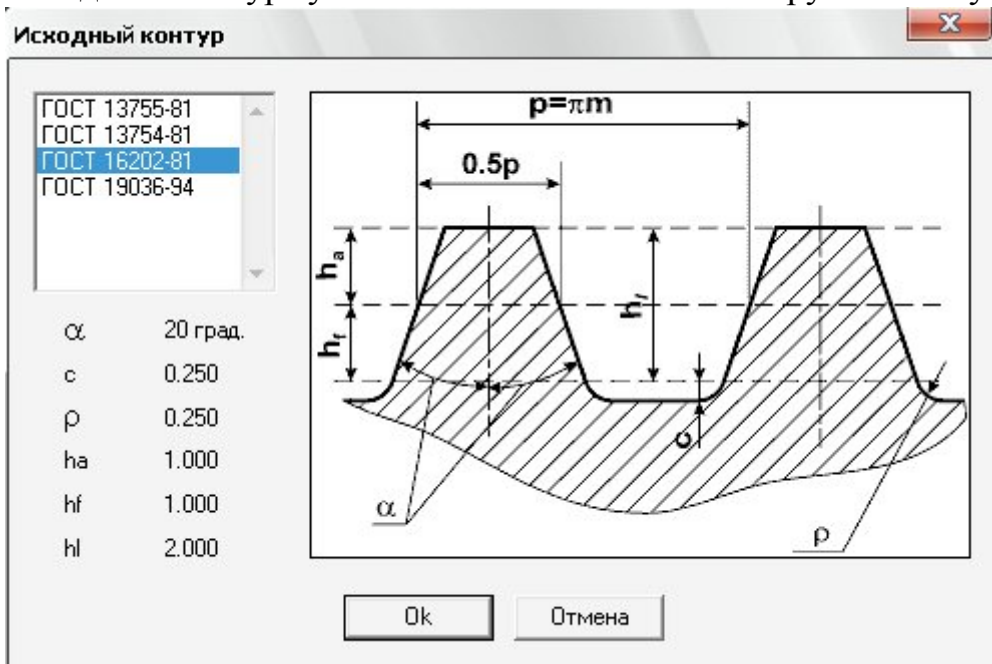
Исходный контур

ГОСТ 13755-81
ГОСТ 13754-81
ГОСТ 16202-81
ГОСТ 19036-94

| | |
|---|---|
| $\alpha$ | 20 град. |
| c | 0.250 |
| $\rho$ | 0.250 |
| ha | 1.000 |
| hf | 1.000 |
| hl | 2.000 |

$p=\pi m$
0.5p
$h_a$
$h_f$
$h_l$
c
$\alpha$
$\rho$

Ok
Отмена